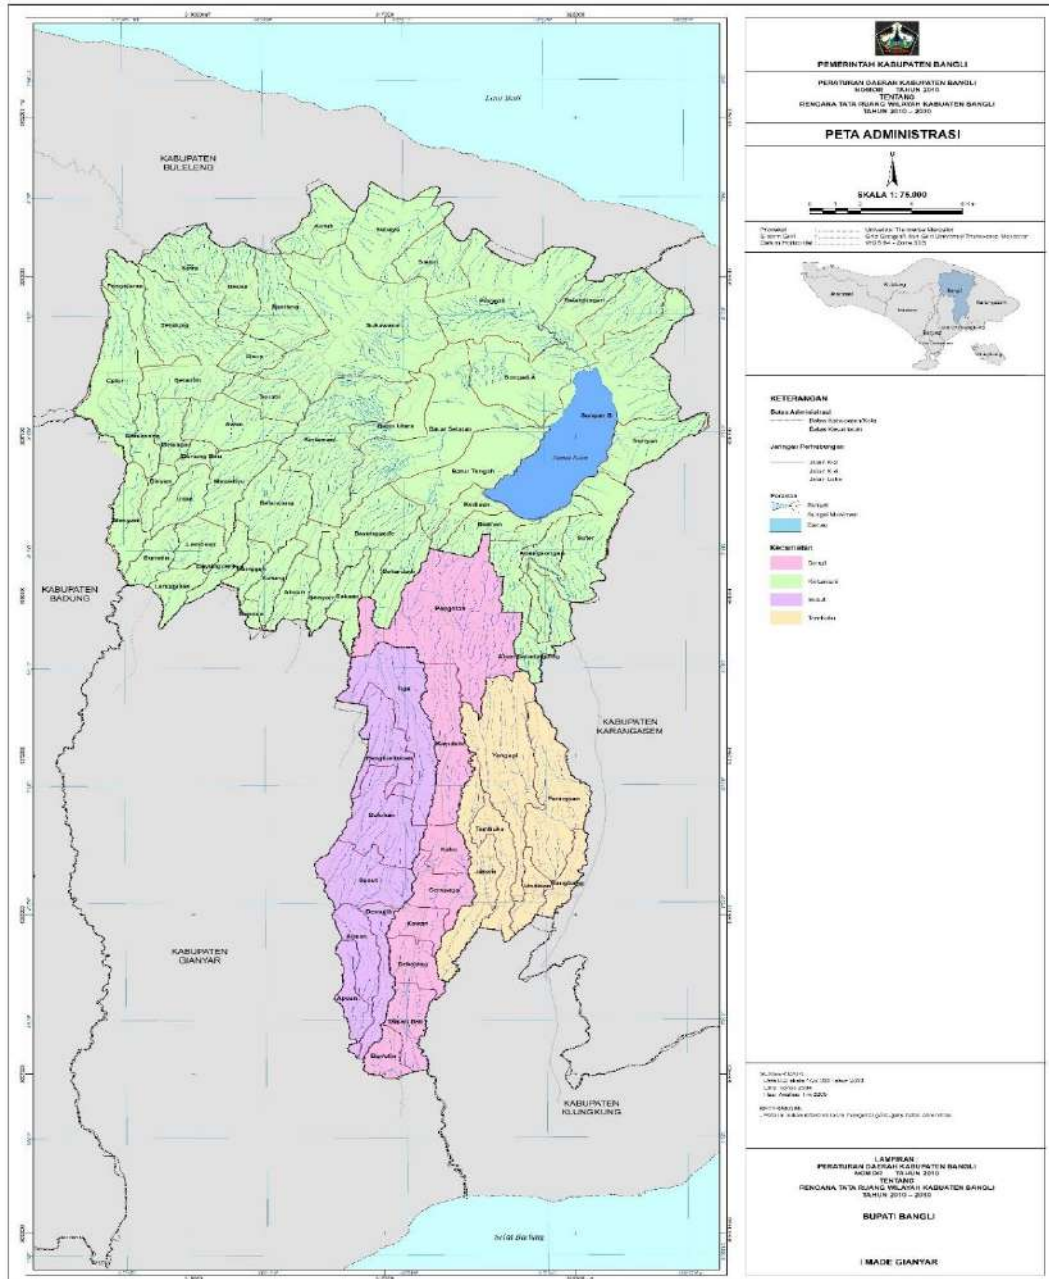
PEMERINTAH KABUPATEN BANGLI

PERATURAN DAERAH KABUPATEN BANGLI
NOMOR TAHUN 2010
TENTANG
RENCANA TATA RUANG WILAYAH KABUPATEN BANGLI
TAHUN 2010 - 2030

PETA ADMINISTRASI

SKALA 1 : 75.000

KETERANGAN

Batas Administrasi

Jaringan Perhubungan

Perairan

Danau

Kecamatan

Laut Bali

KABUPATEN BULELENG

KABUPATEN BADUNG

KABUPATEN KARANGASEM

KABUPATEN GIANYAR

KABUPATEN KLUNGKUNG

Selat Badung

Songan A

Songan B

Batur Selatan

Batur Tengah

Bangli

Taman Bali

Tamanbali

LAMPIRAN
PERATURAN DAERAH KABUPATEN BANGLI
NOMOR TAHUN 2010
TENTANG
RENCANA TATA RUANG WILAYAH KABUPATEN BANGLI
TAHUN 2010 - 2030

BUPATI BANGLI

I MADE GIANYAR